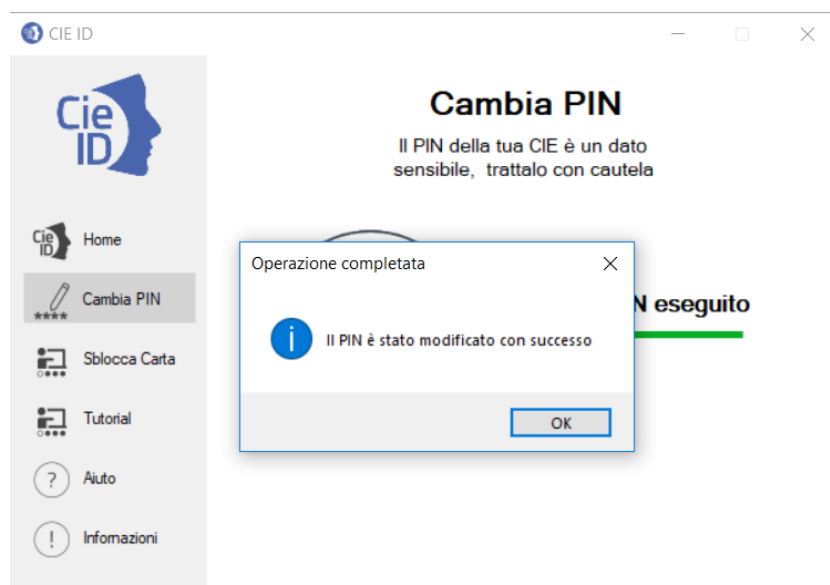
CIE ID

Cie ID

Cie ID Home

Cambia PIN

Sblocca Carta

Tutorial

Aiuto

Infomazioni

Cambia PIN

Il PIN della tua CIE è un dato sensibile, trattalo con cautela

N eseguito

Operazione completata

Il PIN è stato modificato con successo

OK